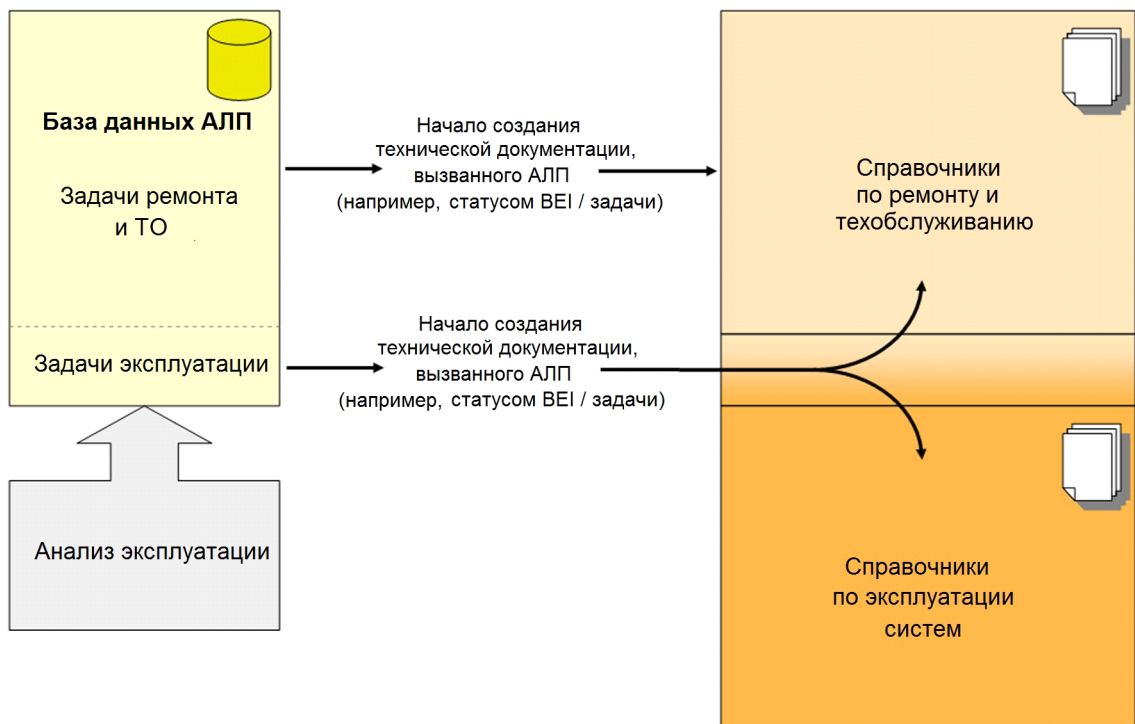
База данных АЛП

Задачи ремонта и ТО

Задачи эксплуатации

Анализ эксплуатации

Начало создания технической документации, вызванного АЛП (например, статусом BEI / задачи)

Начало создания технической документации, вызванного АЛП (например, статусом BEI / задачи)

Справочники по ремонту и техобслуживанию

Справочники по эксплуатации систем